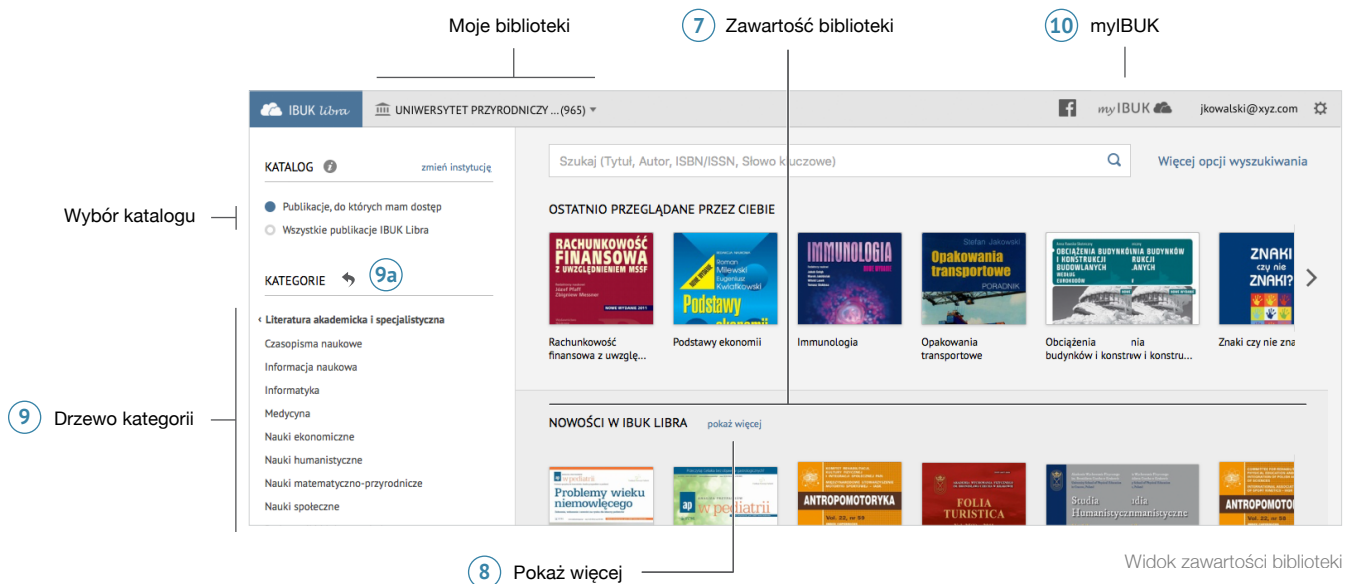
Moje biblioteki

7 Zawartość biblioteki

10 myIBUK

IBUK Libra

UNIWERSYTET PRZYRODNICZY ...(965)

myIBUK

jkowalski@xyz.com

KATALOG

zmień instytucję

Wybór katalogu

Publikacje, do których mam dostęp

Wszystkie publikacje IBUK Libra

KATEGORIE

9a

‹ Literatura akademicka i specjalistyczna

Czasopisma naukowe

Informacja naukowa

Informatyka

Medycyna

Nauki ekonomiczne

Nauki humanistyczne

Nauki matematyczno-przyrodnicze

Nauki społeczne

9 Drzewo kategorii

Szukaj (Tytuł, Autor, ISBN/ISSN, Słowo kluczowe)

Więcej opcji wyszukiwania

OSTATNIO PRZEGLĄDANE PRZEZ CIEBIE

RACHUNKOWOŚĆ FINANSOWA Z UWZGLĘDNIENIEM MSSF

Podstawy ekonomii

IMMUNOLOGIA

Stefan Jakowski

Opakowania transportowe

PORADNIK

OBCIĄŻENIA BUDYNKÓW I KONSTRUKCJI BUDOWLANYCH

ZNAKI czy nie ZNAKI?

Rachunkowość finansowa z uwzglę...

Podstawy ekonomii

Immunologia

Opakowania transportowe

Obciążenia budynków i konstrw i konstru...

Znaki czy nie zna

NOWOŚCI W IBUK LIBRA

pokaż więcej

w pediatrii

Problemy wieku niemowlęcego

w pediatrii

ANTROPOMOTORYKA

FOLIA TURISTICA

Studia Humanistycznmanistyczne

ANTROPOMOTO

8 Pokaż więcej

Widok zawartości biblioteki